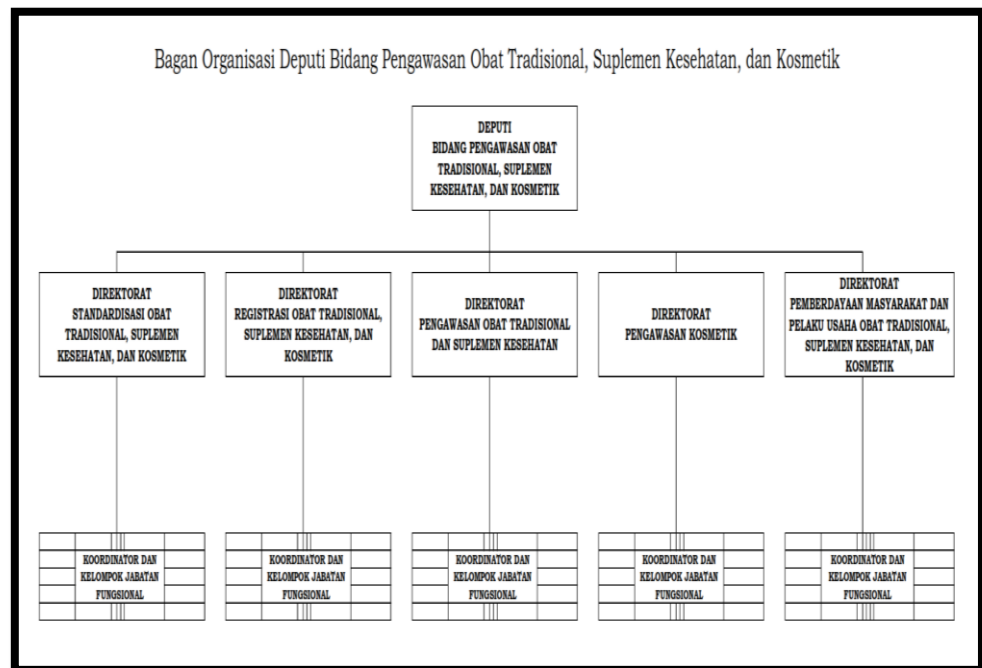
Bagan Organisasi Deputi Bidang Pengawasan Obat Tradisional, Suplemen Kesehatan, dan Kosmetik

DEPUTI
BIDANG PENGAWASAN OBAT TRADISIONAL, SUPLEMEN KESEHATAN, DAN KOSMETIK

DIREKTORAT
STANDARDISASI OBAT TRADISIONAL, SUPLEMEN KESEHATAN, DAN KOSMETIK

DIREKTORAT
REGISTRASI OBAT TRADISIONAL, SUPLEMEN KESEHATAN, DAN KOSMETIK

DIREKTORAT
PENGAWASAN OBAT TRADISIONAL DAN SUPLEMEN KESEHATAN

DIREKTORAT
PENGAWASAN KOSMETIK

DIREKTORAT
PEMBERDAYAAN MASYARAKAT DAN PELAKU USAHA OBAT TRADISIONAL, SUPLEMEN KESEHATAN, DAN KOSMETIK

KOORDINATOR DAN KELOMPOK JABATAN FUNGSIONAL

KOORDINATOR DAN KELOMPOK JABATAN FUNGSIONAL

KOORDINATOR DAN KELOMPOK JABATAN FUNGSIONAL

KOORDINATOR DAN KELOMPOK JABATAN FUNGSIONAL

KOORDINATOR DAN KELOMPOK JABATAN FUNGSIONAL